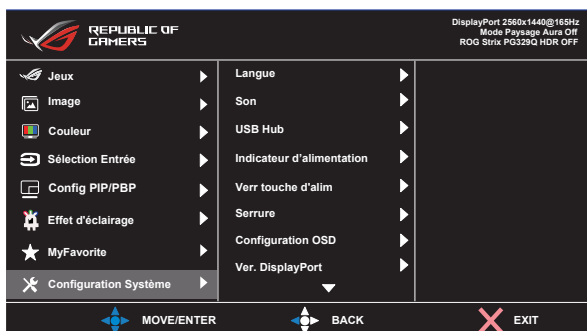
REPUBLIC OF GAMERS

DisplayPort 2560x1440@165Hz
Mode Paysage Aura Off
ROG Strix PG329Q HDR OFF

Jeux
Image
Couleur
Sélection Entrée
Config PIP/PBP
Effet d'éclairage
MyFavorite
Configuration Système

Langue
Son
USB Hub
Indicateur d'alimentation
Verr touche d'alim
Serrure
Configuration OSD
Ver. DisplayPort

MOVE/ENTER
BACK
EXIT